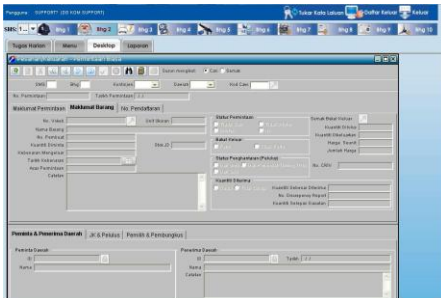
Pengguna : SUPPORT (ID0 KGM SUPPORT)

Tukar Kata Laluan | Daftar Keluar | Keluar

SMS: 1 | Bhg 1 | Bhg 2 | Bhg 3 | Bhg 4 | Bhg 5 | Bhg 6 | Bhg 7 | Bhg 8 | Bhg 9 | Bhg 10

Tugas Harian | Menu | Desktop | Laporan

Cari | Sunat

Maklumat Permohonan | Maklumat Barang | No. Pendaftaran

No. Vistol
Nama Barang
No. Pembuat
Kuantiti Diminta
Keterangan Mengenai
Tarikh Keluaran
Apa Permohonan
Catatan

Unit Ukuran
Bas JD

Status Permohonan
Status Keluar
Status Pengeluaran (Fizikal)
Kuantiti Diterima

No. CRN

Kuantiti Sebenar Diterima
No. Penerimaan Report
Kuantiti Sampai Dahulu

Pemohon & Penerima Darah | JK & Petulus | Pemilik & Pembangkan

Pemohon Darah
Penerima Darah
Nama
Catatan
Tarikh